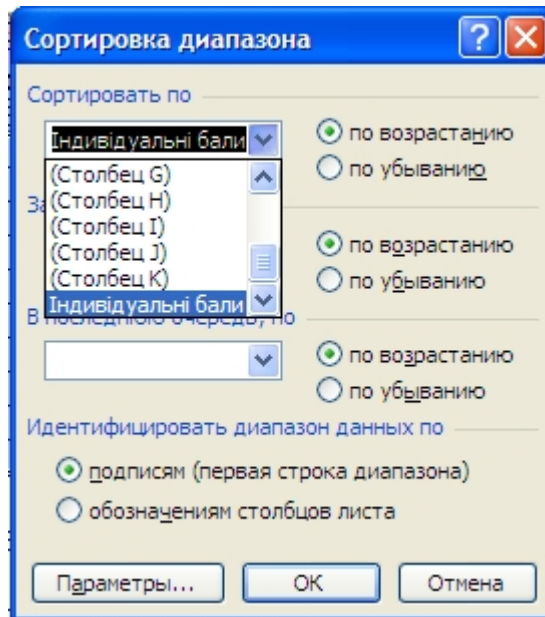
Сортировка диапазона

Сортировать по

Індивідуальні бали

по возрастанию
по убыванию

(Столбец G)
(Столбец H)
(Столбец I)
(Столбец J)
(Столбец K)
Індивідуальні бали

За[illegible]

по возрастанию
по убыванию

В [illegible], по

по возрастанию
по убыванию

Идентифицировать диапазон данных по

подписям (первая строка диапазона)
обозначениям столбцов листа

Параметры...
ОК
Отмена